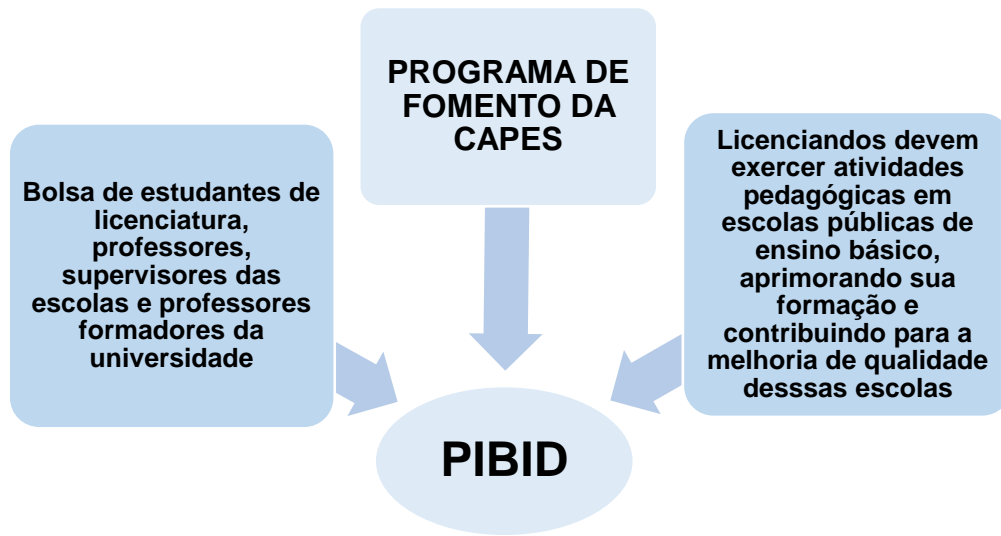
PROGRAMA DE FOMENTO DA CAPES

Bolsa de estudantes de licenciatura, professores, supervisores das escolas e professores formadores da universidade

Licenciandos devem exercer atividades pedagógicas em escolas públicas de ensino básico, aprimorando sua formação e contribuindo para a melhoria de qualidade desssas escolas

PIBID